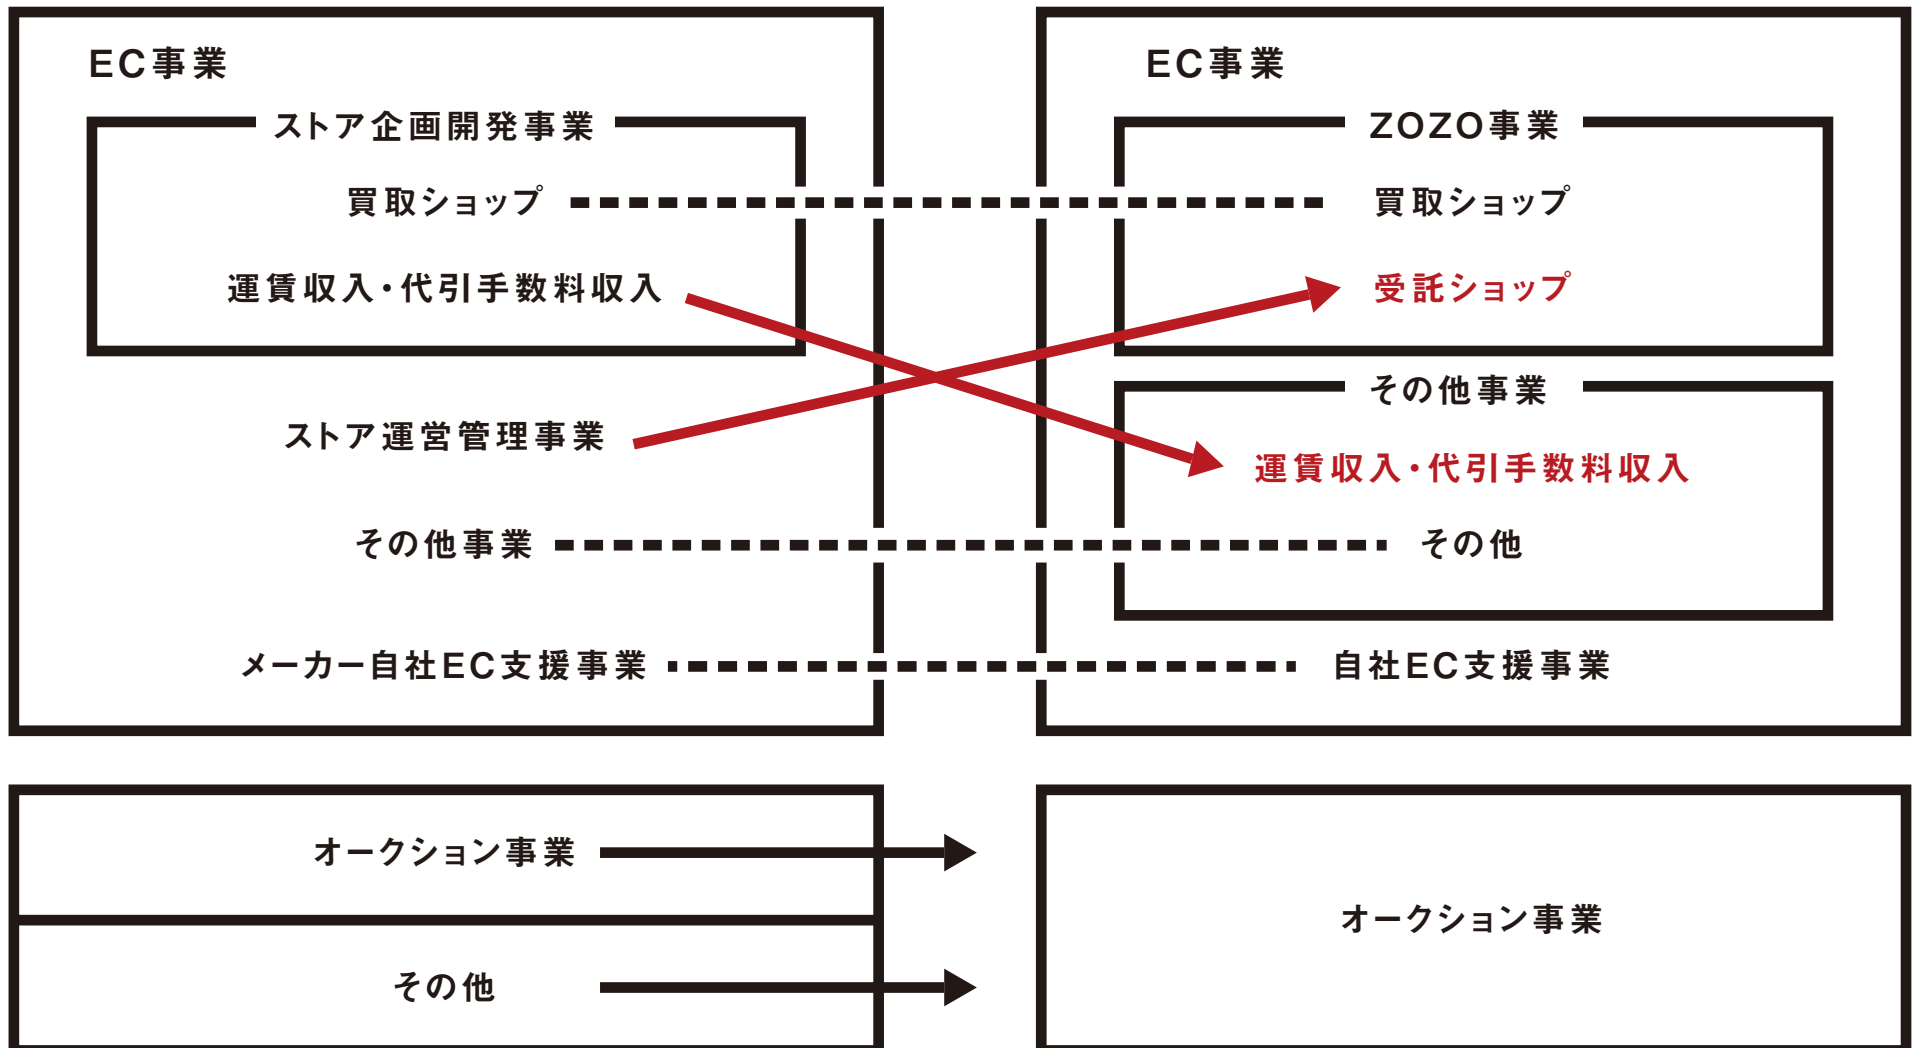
EC事業

ストア企画開発事業

買取ショップ

運賃収入・代引手数料収入

ストア運営管理事業

その他事業

メーカー自社EC支援事業

EC事業

ZOZO事業

買取ショップ

受託ショップ

その他事業

運賃収入・代引手数料収入

その他

自社EC支援事業

オークション事業

その他

オークション事業